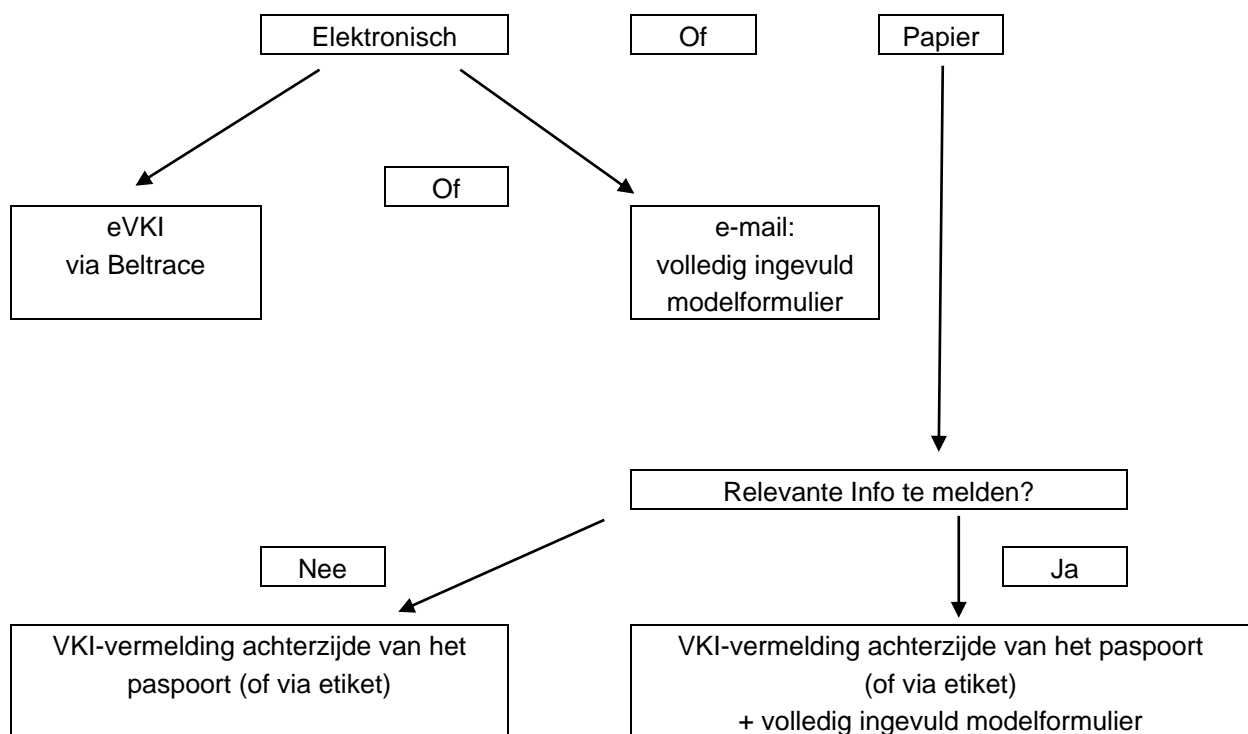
Elektronisch

Of

Papier

eVKI
via Beltrace

Of

e-mail:
volledig ingevuld
modelformulier

Relevante Info te melden?

Nee

Ja

VKI-vermelding achterzijde van het paspoort (of via etiket)

VKI-vermelding achterzijde van het paspoort (of via etiket) + volledig ingevuld modelformulier